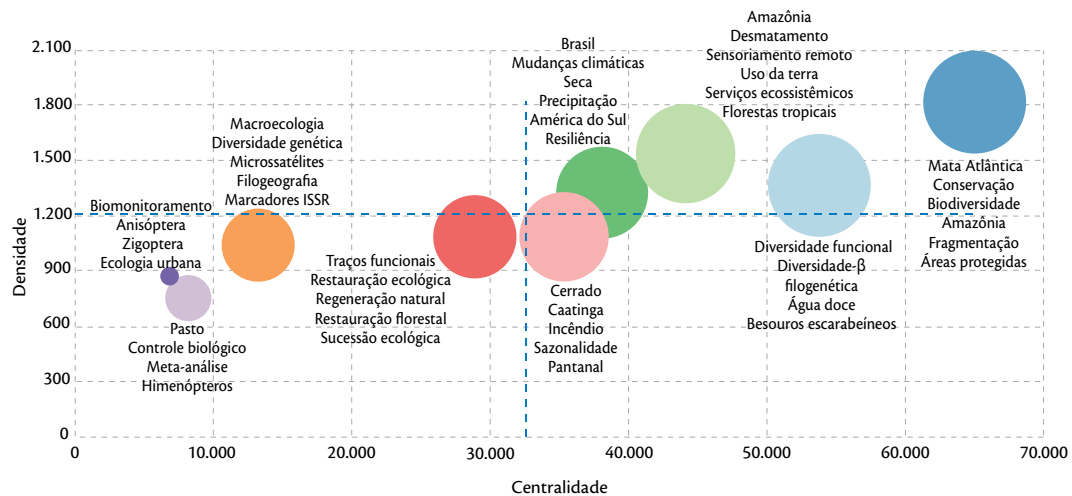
Densidade

2.100
1.800
1.500
1.200
900
600
300
0

0
10.000
20.000
30.000
40.000
50.000
60.000
70.000

Centralidade

Biomonitoramento
Anisóptera
Zigoptera
Ecologia urbana

Pasto
Controle biológico
Meta-análise
Himenópteros

Macroecologia
Diversidade genética
Microssatélites
Filogeografia
Marcadores ISSR

Traços funcionais
Restauração ecológica
Regeneração natural
Restauração florestal
Sucessão ecológica

Brasil
Mudanças climáticas
Seca
Precipitação
América do Sul
Resiliência

Cerrado
Caatinga
Incêndio
Sazonalidade
Pantanal

Amazônia
Desmatamento
Sensoriamento remoto
Uso da terra
Serviços ecossistêmicos
Florestas tropicais

Diversidade funcional
Diversidade-β
filogenética
Água doce
Besouros escarabeíneos

Mata Atlântica
Conservação
Biodiversidade
Amazônia
Fragmentação
Áreas protegidas